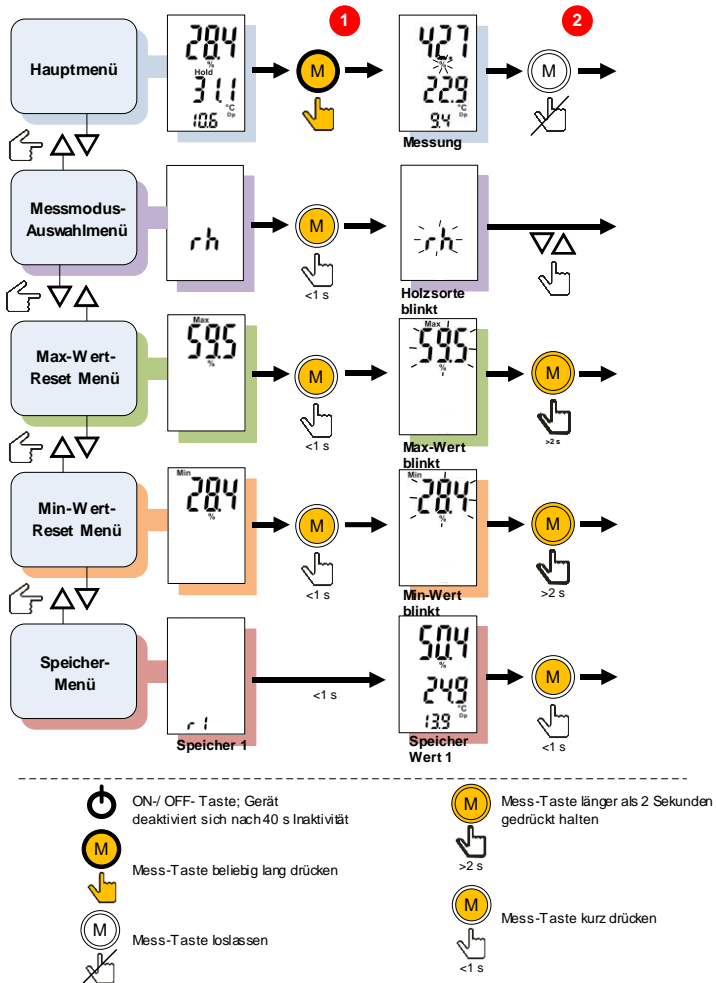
Hauptmenü

28.4 % Hold 31.1 °C 10.6 Dp

1

M

42.7 % 22.9 °C 9.4 Dp

Messung

2

M

Messmodus-Auswahlmenü

rh

M

<1 s

rh

Holzsorte blinkt

Max-Wert-Reset Menü

Max 59.5 %

M

<1 s

Max 59.5 %

Max-Wert blinkt

M

>2 s

Min-Wert-Reset Menü

Min 28.4 %

M

<1 s

Min 28.4 %

Min-Wert blinkt

M

>2 s

Speicher-Menü

r1

Speicher 1

<1 s

50.4 % 24.9 °C 13.9 Dp

Speicher Wert 1

M

<1 s

ON-/ OFF- Taste; Gerät deaktiviert sich nach 40 s Inaktivität

M

Mess-Taste beliebig lang drücken

M

Mess-Taste loslassen

M

>2 s

Mess-Taste länger als 2 Sekunden gedrückt halten

M

<1 s

Mess-Taste kurz drücken